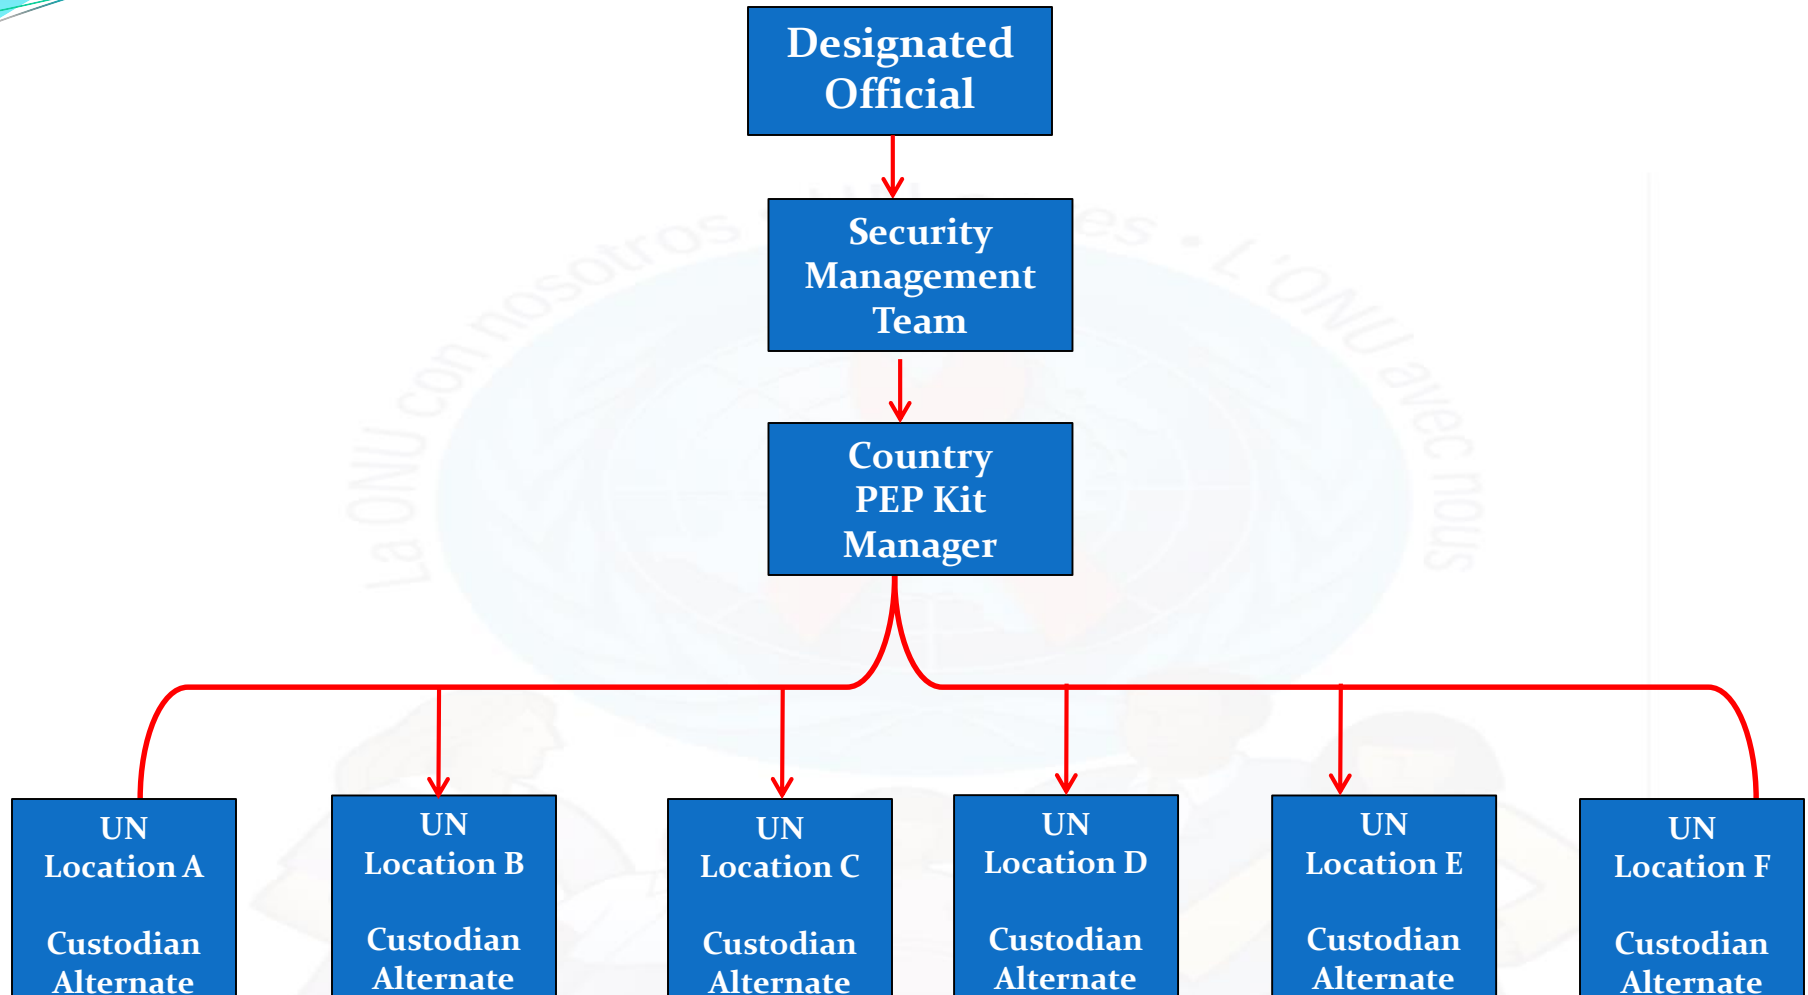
Designated Official

Security Management Team

Country PEP Kit Manager

UN Location A

Custodian Alternate

UN Location B

Custodian Alternate

UN Location C

Custodian Alternate

UN Location D

Custodian Alternate

UN Location E

Custodian Alternate

UN Location F

Custodian Alternate

La ONU con nosotros • UN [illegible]es • L'ONU avec nous